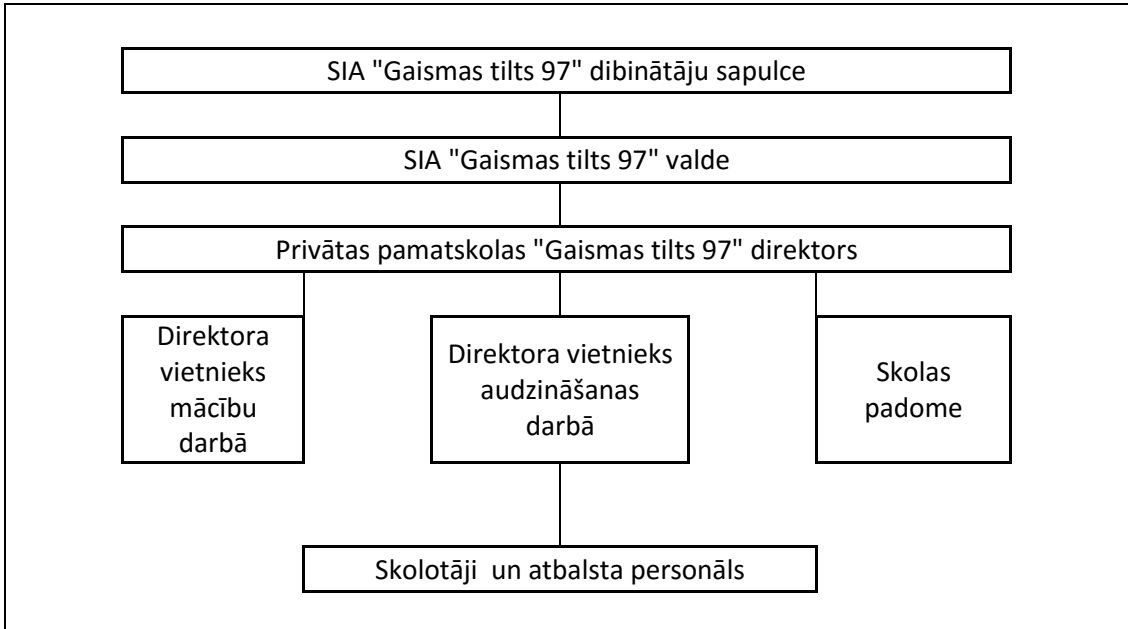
SIA "Gaismas tilts 97" dibinātāju sapulce

SIA "Gaismas tilts 97" valde

Privātas pamatskolas "Gaismas tilts 97" direktors

Direktora vietnieks mācību darbā

Direktora vietnieks audzināšanas darbā

Skolas padome

Skolotāji un atbalsta personāls